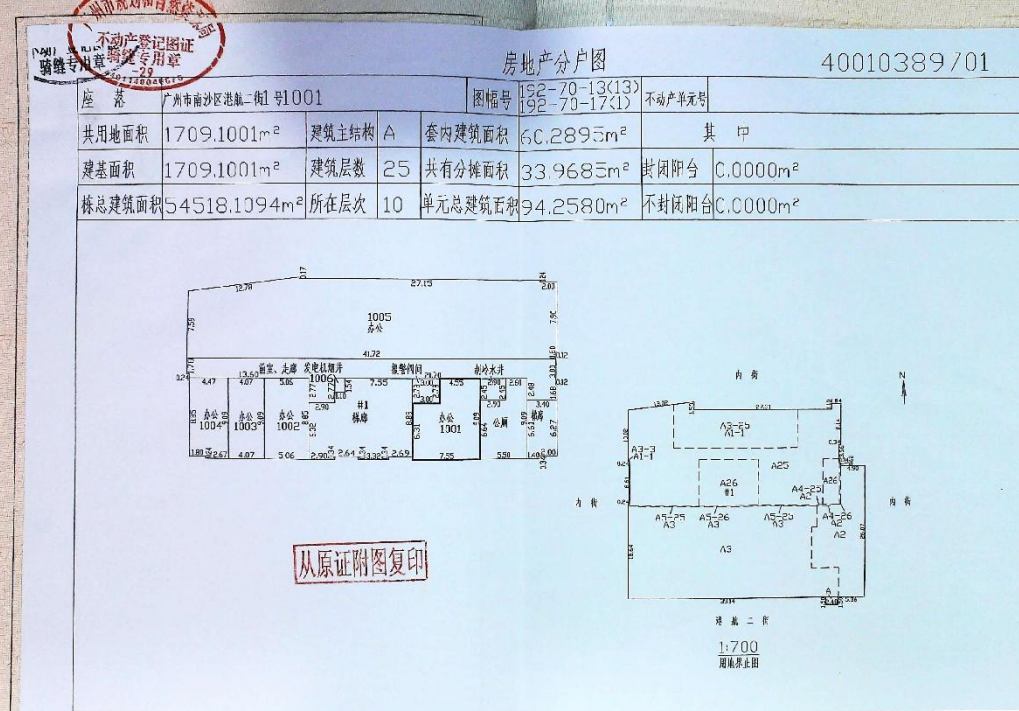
州市规划和自然资源局
不动产登记图证
骑缝专用章
-29

骑缝专用章

房地产分户图

40010389701

| 座落 | 广州市南沙区港航二街1号1001 | | | 图幅号 | 192-70-13(13) 192-70-17(1) | 不动产单元号 | |
|---|---|---|---|---|---|---|---|
| 共用地面积 | 1709.1001m² | 建筑主结构 | A | 套内建筑面积 | 60.2895m² | 其中 | |
| 建基面积 | 1709.1001m² | 建筑层数 | 25 | 共有分摊面积 | 33.9685m² | 封闭阳台 | 0.0000m² |
| 栋总建筑面积 | 54518.1094m² | 所在层次 | 10 | 单元总建筑面积 | 94.2580m² | 不封闭阳台 | 0.0000m² |

12.78 27.15 2.03 7.59 1005 办公 7.90 41.72 3.24 4.47 13.60 前室、走廊 发电机烟井 1006 报警阀间 制冷水井 3.12 5.05 7.55 4.55 2.61 办公 1004 办公 1003 办公 1002 #1 梯廊 办公 1001 公厕 楼梯 1.80 2.67 4.07 5.06 2.90 2.64 3.32 2.69 7.55 5.50 1.40

内街 N A3-25 A1-1 A3-3 A1-1 A25 A26 #1 A26 A4-25 A2 内街 内街 A5-25 A3 A5-26 A3 A5-25 A3 A4-26 A2 A3 A2 建航二街

从原证附图复印

1:700
用地界址图